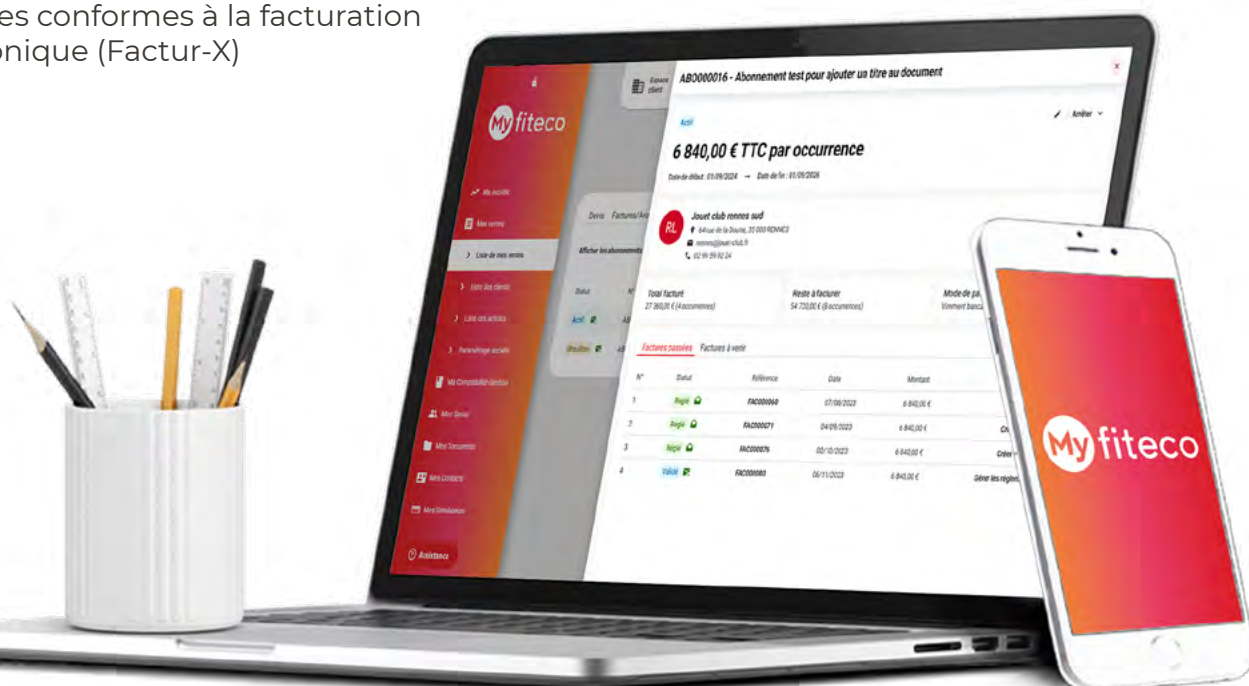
es conformes à la facturation
onique (Factur-X)

My fiteco

Ma société
Mes ventes
Liste de mes ventes
Liste des clients
Liste des articles
Paramétrage société
Ma Comptabilité Gestion
Mon Social
Mes Documents
Mes Contacts
Mes Simulations
Assistance

Espace client

Devis Factures/Av
Afficher les abonnements
Statut
Actif
Brouillon

AB00000016 - Abonnement test pour ajouter un titre au document
Arrêter
Actif
6 840,00 € TTC par occurrence
Date de début : 01/09/2024 → Date de fin : 01/09/2026

RL
Jouet club rennes sud
64 rue de la Bourse, 35 000 RENNES
rennes@jouet-club.fr
02 99 59 92 24

Total facturé
27 360,00 € (4 occurrences)
Reste à facturer
54 720,00 € (8 occurrences)
Mode de pa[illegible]
Virement banca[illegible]

Factures passées Factures à venir

| N° | Statut | Référence | Date | Montant | |
|---|---|---|---|---|---|
| 1 | Réglé | FAC000060 | 07/08/2023 | 6 840,00 € | |
| 2 | Réglé | FAC000071 | 04/09/2023 | 6 840,00 € | Cr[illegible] |
| 3 | Réglé | FAC000076 | 02/10/2023 | 6 840,00 € | Créer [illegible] |
| 4 | Validé | FAC000080 | 06/11/2023 | 6 840,00 € | Gérer les règlem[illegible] |

My fiteco